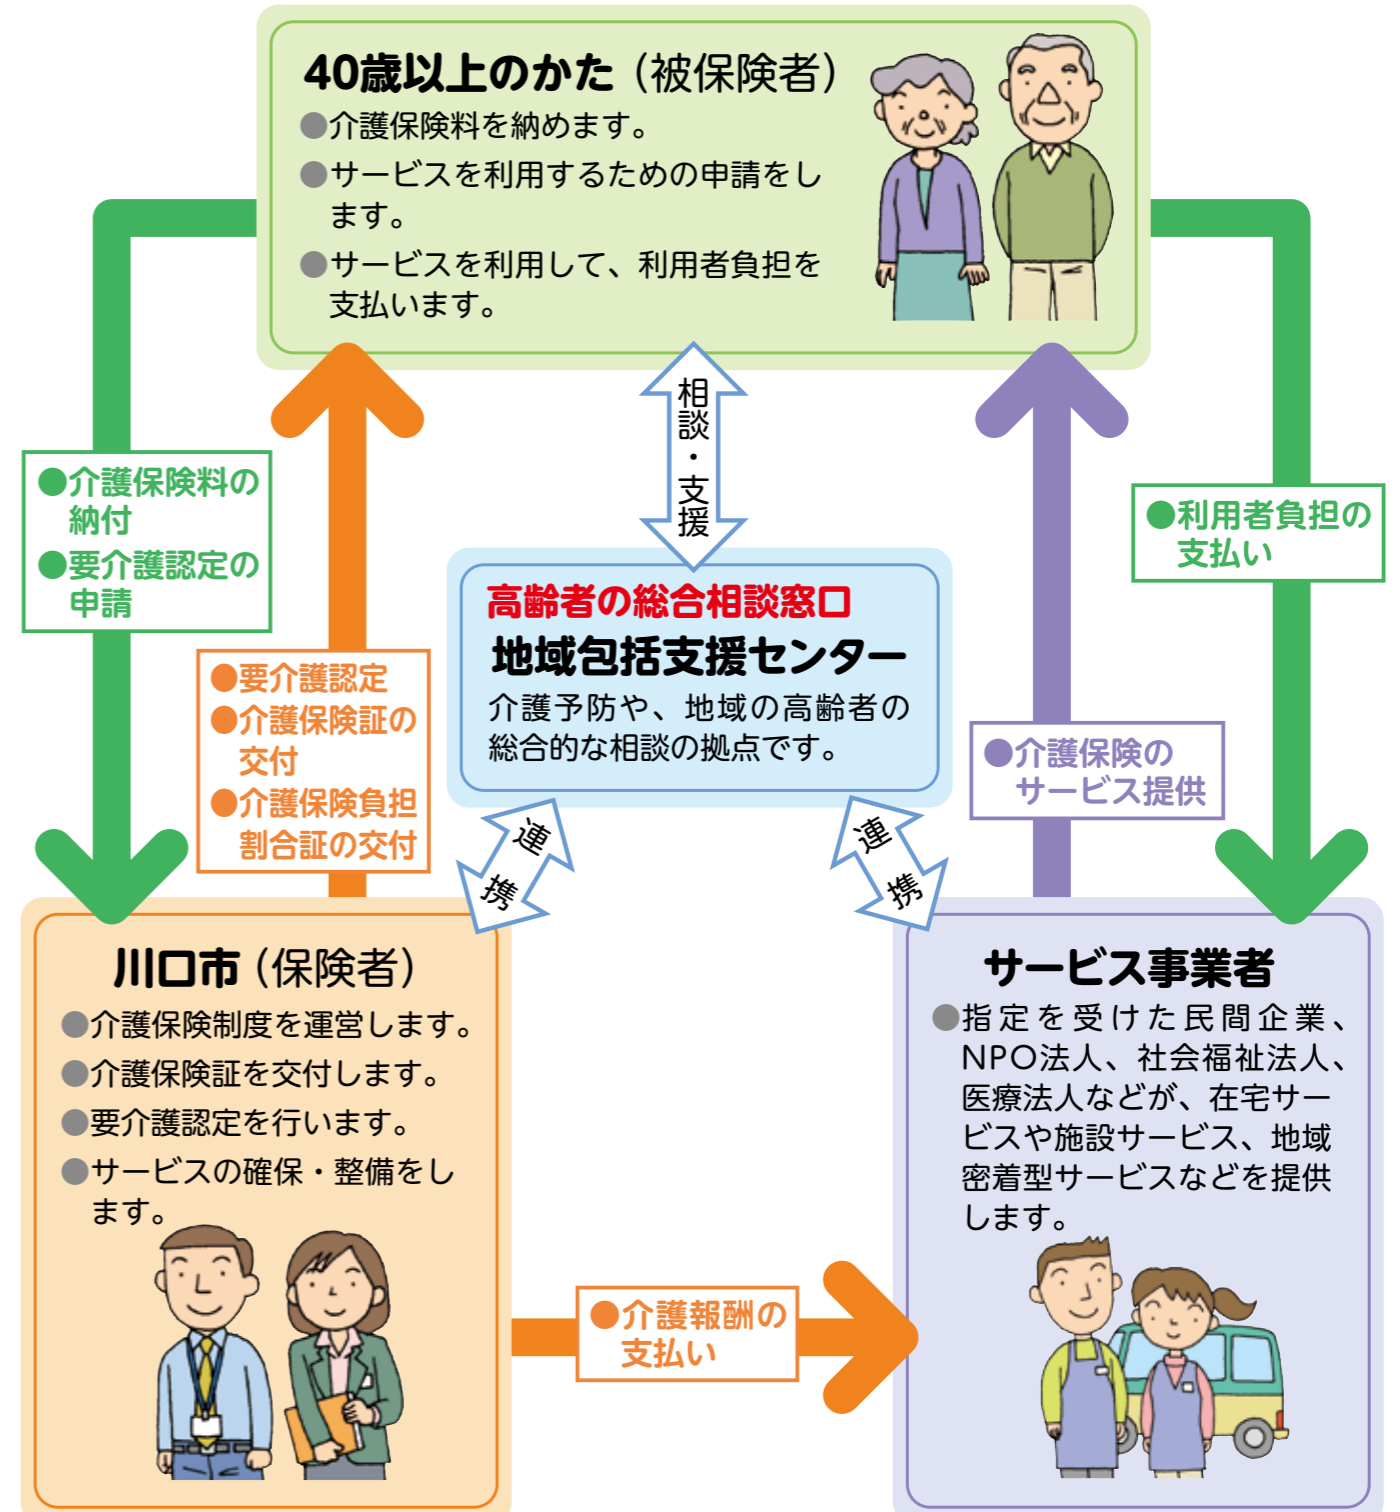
40歳以上のかた（被保険者）
●介護保険料を納めます。
●サービスを利用するための申請をします。
●サービスを利用して、利用者負担を支払います。

●介護保険料の納付
●要介護認定の申請

●要介護認定
●介護保険証の交付
●介護保険負担割合証の交付

相談・支援

高齢者の総合相談窓口
地域包括支援センター
介護予防や、地域の高齢者の総合的な相談の拠点です。

●利用者負担の支払い

●介護保険のサービス提供

連携

連携

川口市（保険者）
●介護保険制度を運営します。
●介護保険証を交付します。
●要介護認定を行います。
●サービスの確保・整備をします。

●介護報酬の支払い

サービス事業者
●指定を受けた民間企業、NPO法人、社会福祉法人、医療法人などが、在宅サービスや施設サービス、地域密着型サービスなどを提供します。